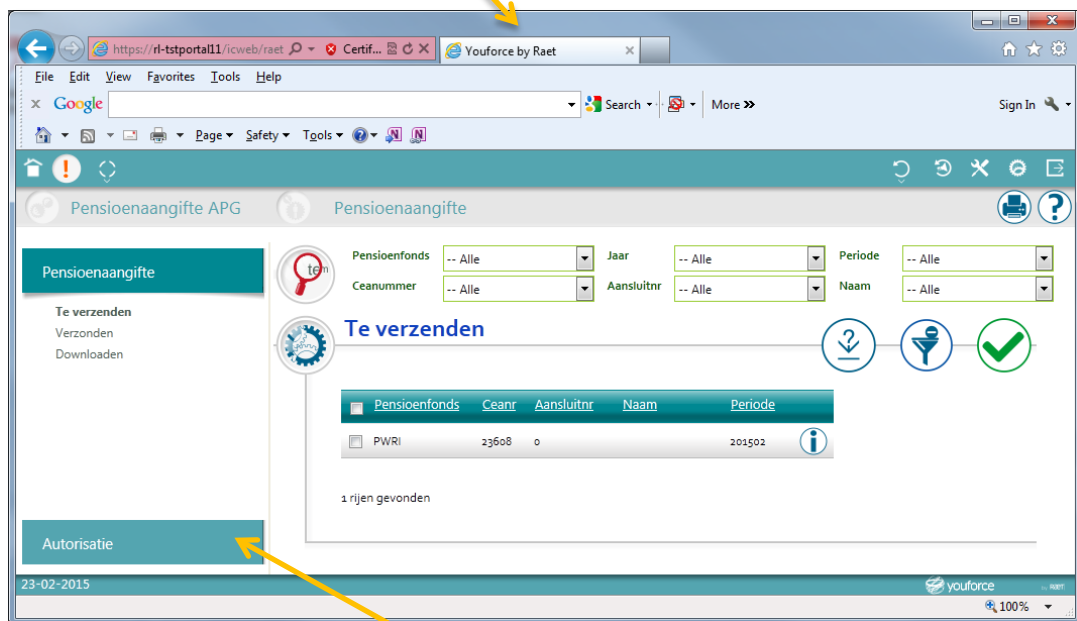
https://rl-tstportal11/icweb/raet
Certif...
Youforce by Raet

File Edit View Favorites Tools Help

Google
Search
More »
Sign In

Page Safety Tools

Pensioenaangifte APG
Pensioenaangifte

Pensioenaangifte
Te verzenden
Verzonden
Downloaden

Autorisatie

Pensioenfonds -- Alle
Jaar -- Alle
Periode -- Alle
Ceanummer -- Alle
Aansluitnr -- Alle
Naam -- Alle

Te verzenden

| | Pensioenfonds | Ceanr | Aansluitnr | Naam | Periode |
|---|---|---|---|---|---|
| | PWRI | 23608 | 0 | | 201502 |

1 rijen gevonden

23-02-2015
youforce by RAET
100%